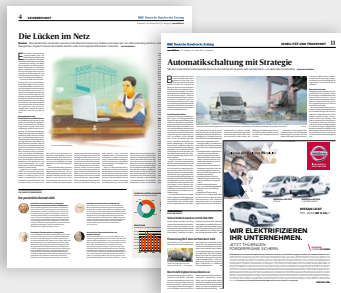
4 SCHWERPUNKT

DMZ Deutsche Mittelstands-Zeitung

Die Lücken im Netz

DMZ Deutsche Mittelstands-Zeitung

MOBILITÄT UND TRANSPORT 11

Automatikschaltung mit Strategie

Der persönliche Mobilitätstisch

WIR ELEKTRIFIZIEREN IHR UNTERNEHMEN.

JETZT THEMEN-FÖRDERPRÄMIE SICHERN.

NISSAN LEAF